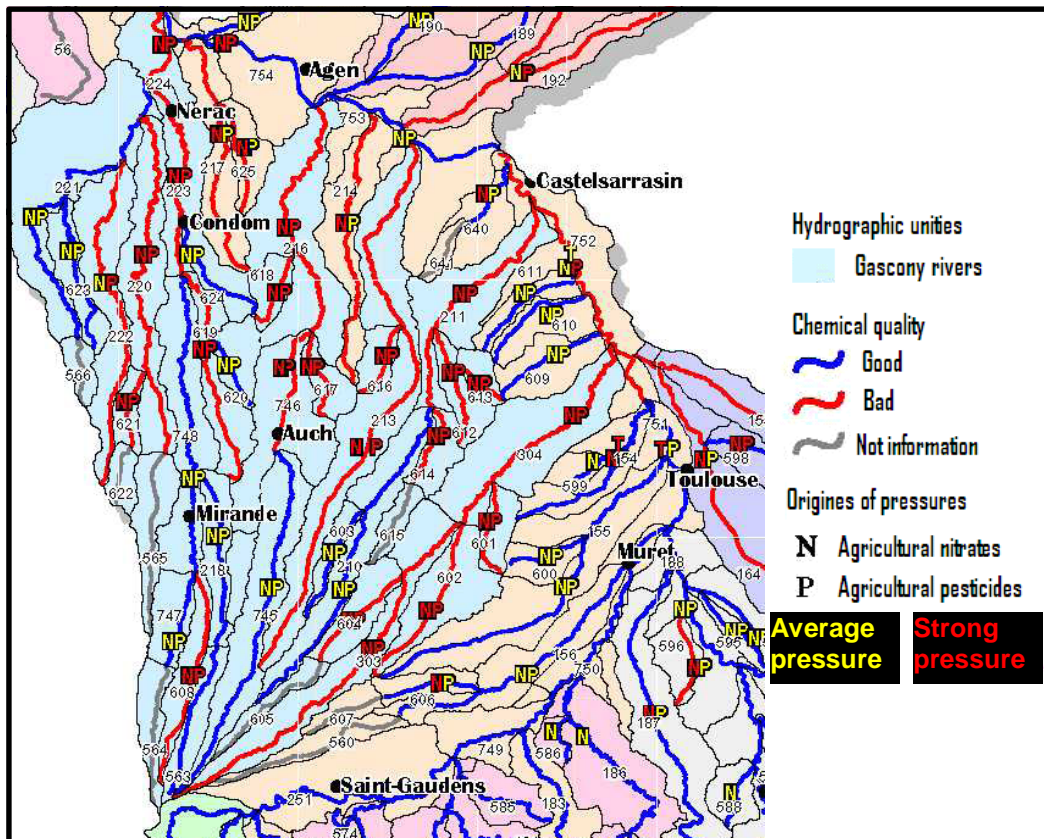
Agen
Nerac
Condom
Castelsarrasin
Auch
Mirande
Toulouse
Muret
Saint-Gaudens

Hydrographic unities
Gascony rivers
Chemical quality
Good
Bad
Not information
Origines of pressures
N Agricultural nitrates
P Agricultural pesticides
Average pressure
Strong pressure

NP NP NP NP NP NP NP NP NP NP NP NP NP NP NP NP NP NP NP NP NP NP NP NP NP NP NP NP NP NP NP NP NP NP NP NP NP NP NP NP NP NP NP NP NP NP NP NP NP NP N N N TP

56 190 189 192 754 224 753 217 625 223 214 221 640 752 216 641 611 623 220 624 618 610 211 222 619 609 566 620 617 616 643 746 621 213 612 748 304 751 154 598 614 599 622 565 603 615 601 155 218 210 188 164 602 600 747 745 604 596 595 303 156 750 608 606 187 607 605 560 749 586 564 563 186 251 585 183 588 574